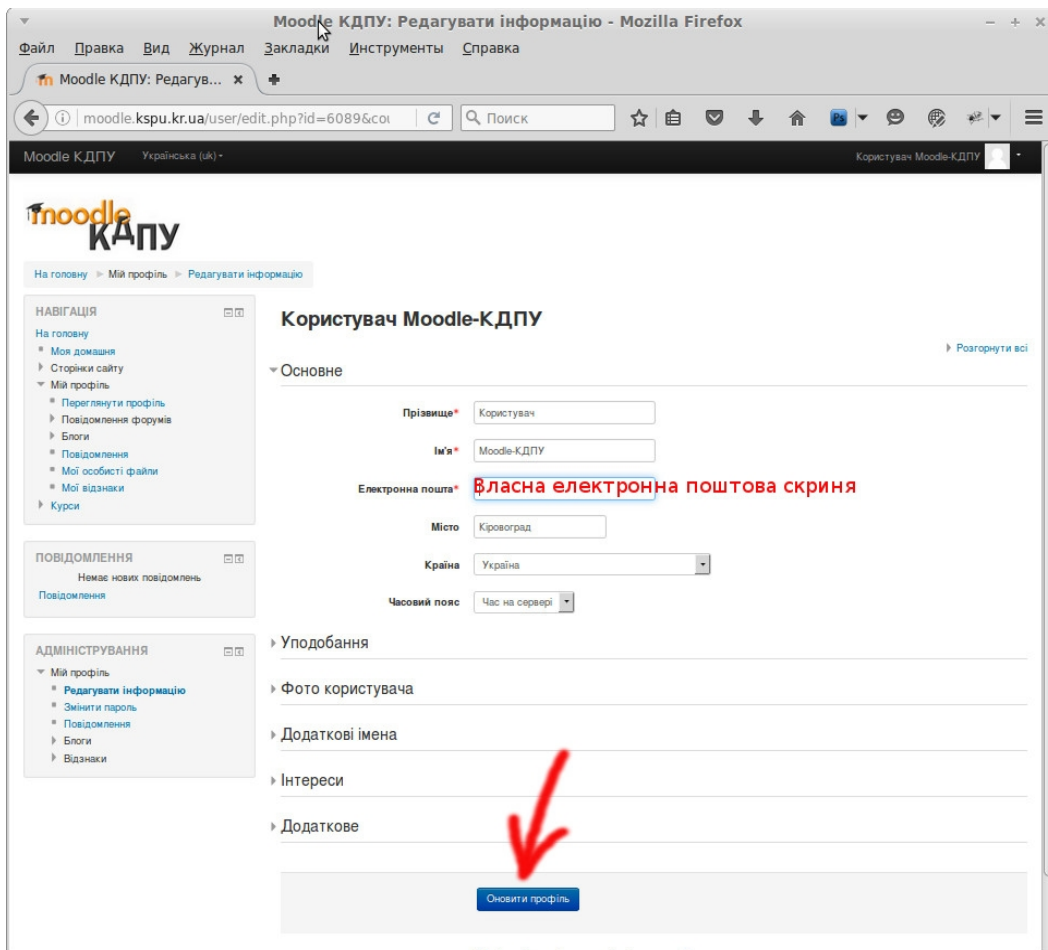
Moodle КДПУ: Редагувати інформацію - Mozilla Firefox

Файл Правка Вид Журнал Закладки Инструменты Справка

Moodle КДПУ: Редагув... ×

moodle.kspu.kr.ua/user/edit.php?id=6089&cou

Поиск

Moodle КДПУ Українська (uk)

Користувач Moodle-КДПУ

moodle КДПУ

На головну ► Мій профіль ► Редагувати інформацію

НАВІГАЦІЯ
На головну
Моя домашня
Сторінки сайту
Мій профіль
Переглянути профіль
Повідомлення форумів
Блоги
Повідомлення
Мої особисті файли
Мої відзнаки
Курси

ПОВІДОМЛЕННЯ
Немає нових повідомлень
Повідомлення

АДМІНІСТРУВАННЯ
Мій профіль
Редагувати інформацію
Змінити пароль
Повідомлення
Блоги
Відзнаки

Користувач Moodle-КДПУ

Розгорнути всі

Основне

Прізвище* Користувач

Ім'я* Moodle-КДПУ

Електронна пошта* Власна електронна поштова скриня

Місто Кіровоград

Країна Україна

Часовий пояс Час на сервері

Уподобання

Фото користувача

Додаткові імена

Інтереси

Додаткове

Оновити профіль